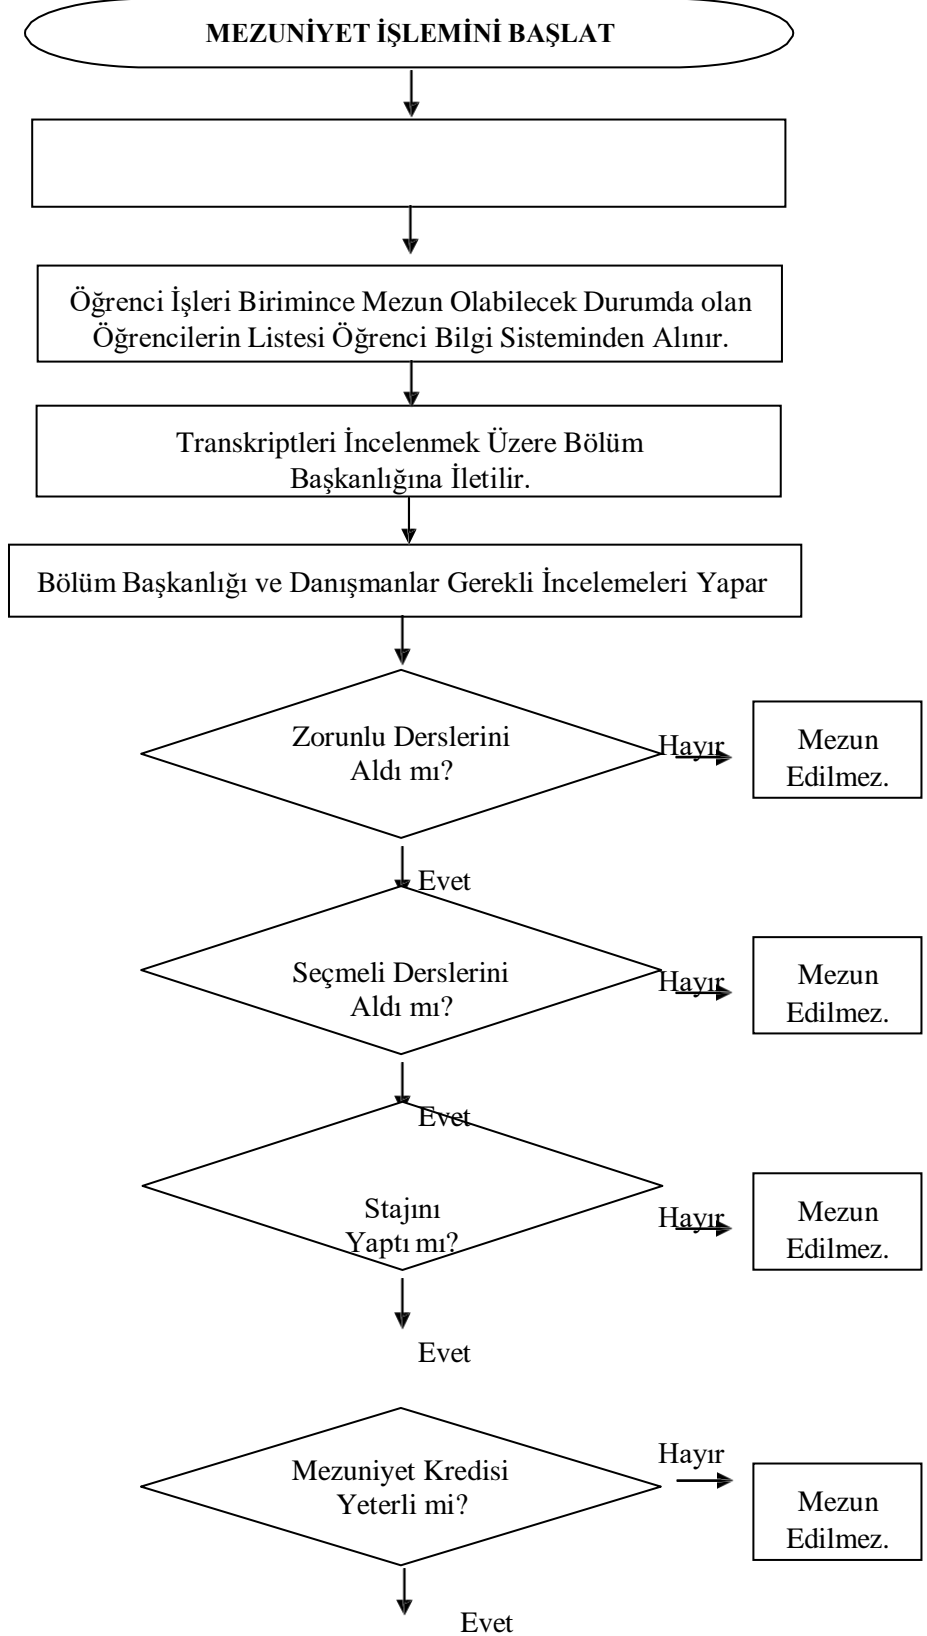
MEZUNİYET İŞLEMİNİ BAŞLAT

Öğrenci İşleri Birimince Mezun Olabilecek Durumda olan Öğrencilerin Listesi Öğrenci Bilgi Sisteminden Alınır.

Transkriptleri İncelenmek Üzere Bölüm Başkanlığına İletilir.

Bölüm Başkanlığı ve Danışmanlar Gerekli İncelemeleri Yapar

Zorunlu Derslerini Aldı mı?

Hayır

Mezun Edilmez.

Evet

Seçmeli Derslerini Aldı mı?

Hayır

Mezun Edilmez.

Evet

Stajını Yaptı mı?

Hayır

Mezun Edilmez.

Evet

Mezuniyet Kredisi Yeterli mi?

Hayır

Mezun Edilmez.

Evet